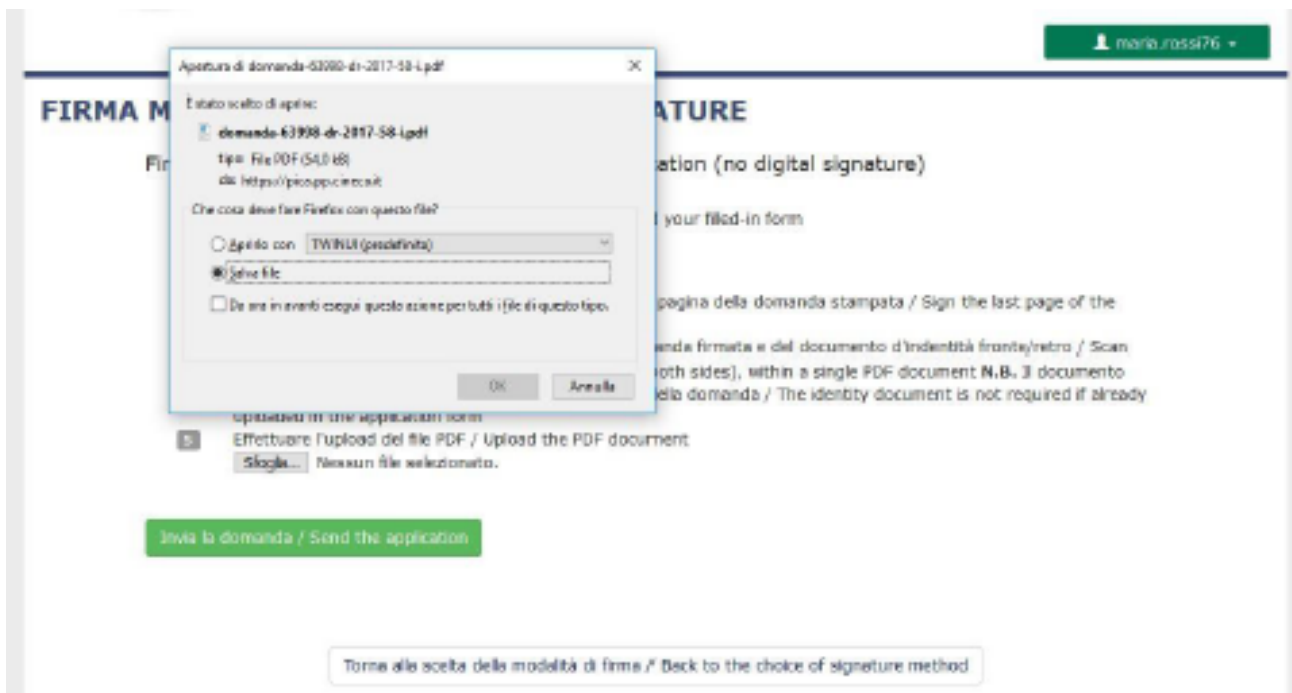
maria.rossi76

Apertura di domanda-63998-dr-2017-58-i.pdf

È stato scelto di aprire:

domanda-63998-dr-2017-58-i.pdf

tipo: File PDF (54,0 kB)

da: https://pica.cineca.it

Che cosa deve fare Firefox con questo file?

Aprirlo con TWINUI (predefinita)

Salva file

Da ora in avanti esegui questa azione per tutti i file di questo tipo.

OK Annulla

FIRMA M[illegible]ATURE

Fir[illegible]ation (no digital signature)

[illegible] your filled-in form

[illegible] pagina della domanda stampata / Sign the last page of the

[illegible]nda firmata e del documento d'indentità fronte/retro / Scan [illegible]oth sides), within a single PDF document N.B. Il documento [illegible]ella domanda / The identity document is not required if already uploaded in the application form

5 Effettuare l'upload del file PDF / Upload the PDF document

Sfoglia... Nessun file selezionato.

Invia la domanda / Send the application

Torna alla scelta della modalità di firma / Back to the choice of signature method